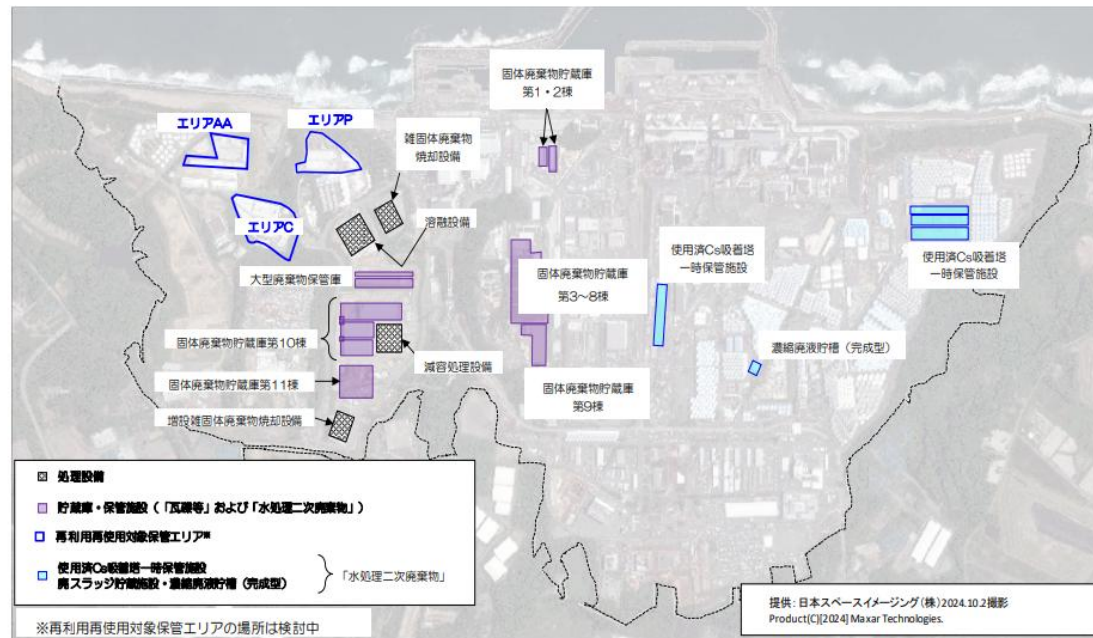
固体廃棄物貯蔵庫
第1・2棟

エリアAA

エリアP

雑固体廃棄物
焼却設備

エリアC

溶融設備

大型廃棄物保管庫

固体廃棄物貯蔵庫
第3〜8棟

使用済Cs吸着塔
一時保管施設

使用済Cs吸着塔
一時保管施設

固体廃棄物貯蔵庫第10棟

減容処理設備

濃縮廃液貯槽（完成型）

固体廃棄物貯蔵庫第11棟

固体廃棄物貯蔵庫
第9棟

増設雑固体廃棄物焼却設備

処理設備

貯蔵庫・保管施設（「瓦礫等」および「水処理二次廃棄物」）

再利用再使用対象保管エリア※

使用済Cs吸着塔一時保管施設
廃スラッジ貯蔵施設・濃縮廃液貯槽（完成型）

「水処理二次廃棄物」

※再利用再使用対象保管エリアの場所は検討中

提供：日本スペースイメージング（株）2024.10.2撮影
Product(C)[2024] Maxar Technologies.